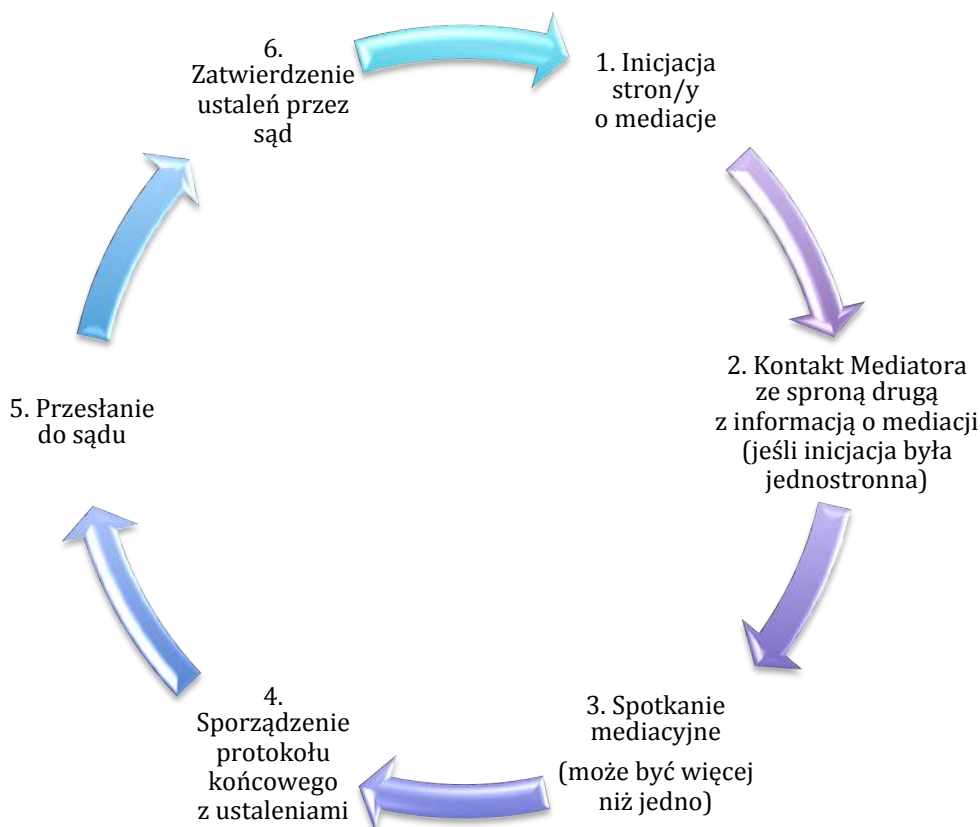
1. Inicjacja stron/y o mediacje

2. Kontakt Mediatora ze sproną drugą z informacją o mediacji (jeśli inicjacja była jednostronna)

3. Spotkanie mediacyjne

(może być więcej niż jedno)

4. Sporządzenie protokołu końcowego z ustaleniami

5. Przesłanie do sądu

6. Zatwierdzenie ustaleń przez sąd